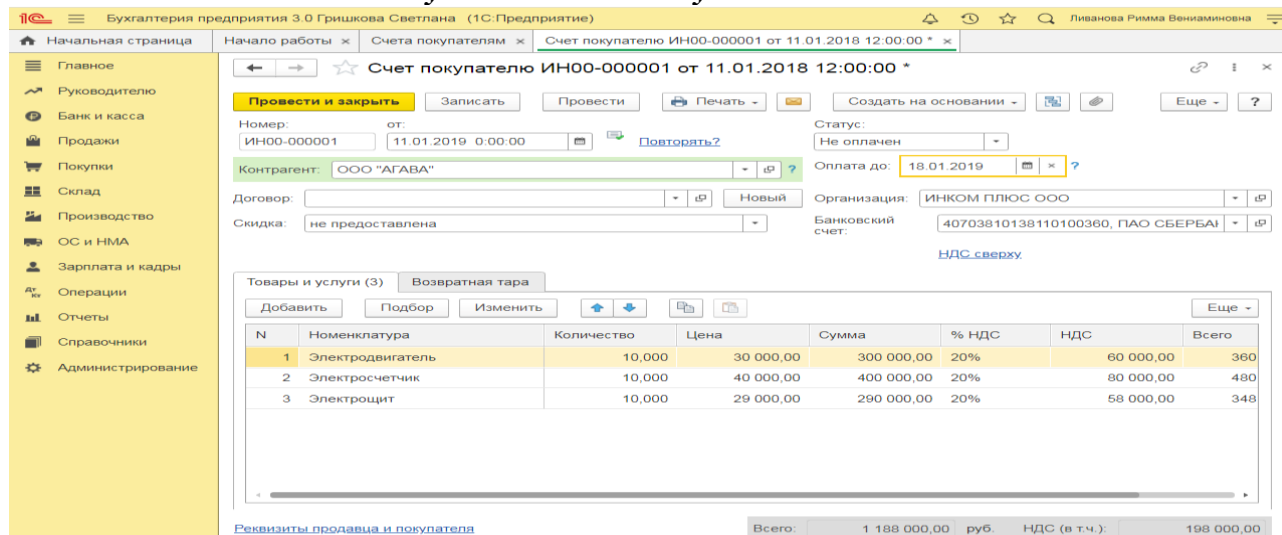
1С Бухгалтерия предприятия 3.0 Гришкова Светлана (1С:Предприятие) Ливанова Римма Вениаминовна

Начальная страница | Начало работы × | Счета покупателям × | Счет покупателю ИН00-000001 от 11.01.2018 12:00:00 * ×

Главное
Руководителю
Банк и касса
Продажи
Покупки
Склад
Производство
ОС и НМА
Зарплата и кадры
Операции
Отчеты
Справочники
Администрирование

Счет покупателю ИН00-000001 от 11.01.2018 12:00:00 *

Провести и закрыть | Записать | Провести | Печать | Создать на основании | Еще | ?

Номер: ИН00-000001 от: 11.01.2019 0:00:00 Повторять?
Статус: Не оплачен
Контрагент: ООО "АГАВА" ?
Оплата до: 18.01.2019 ?
Договор: Новый
Организация: ИНКОМ ПЛЮС ООО
Скидка: не предоставлена
Банковский счет: 40703810138110100360, ПАО СБЕРБАН
НДС сверху

Товары и услуги (3) | Возвратная тара

Добавить | Подбор | Изменить | Еще

| N | Номенклатура | Количество | Цена | Сумма | % НДС | НДС | Всего |
|---|---|---|---|---|---|---|---|
| 1 | Электродвигатель | 10,000 | 30 000,00 | 300 000,00 | 20% | 60 000,00 | 360 |
| 2 | Электросчетчик | 10,000 | 40 000,00 | 400 000,00 | 20% | 80 000,00 | 480 |
| 3 | Электрощит | 10,000 | 29 000,00 | 290 000,00 | 20% | 58 000,00 | 348 |

Реквизиты продавца и покупателя
Всего: 1 188 000,00 руб. НДС (в т.ч.): 198 000,00